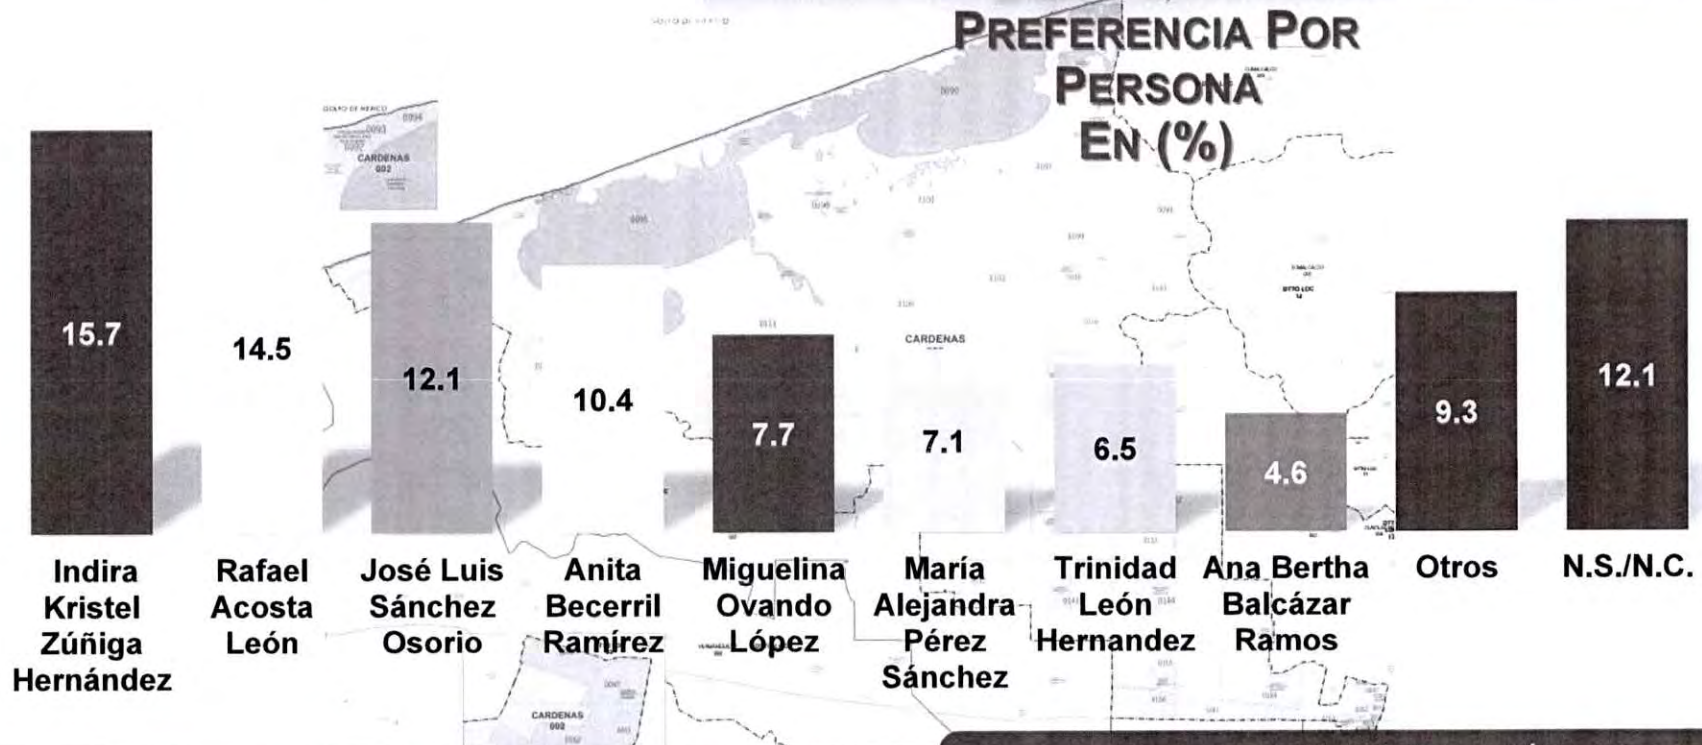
PREFERENCIA POR PERSONA EN (%)

15.7
Indira Kristel Zúñiga Hernández

14.5
Rafael Acosta León

12.1
José Luis Sánchez Osorio

10.4
Anita Becerril Ramírez

7.7
Miguelina Ovando López

7.1
María Alejandra Pérez Sánchez

6.5
Trinidad León Hernandez

4.6
Ana Bertha Balcázar Ramos

9.3
Otros

12.1
N.S./N.C.

CARDENAS